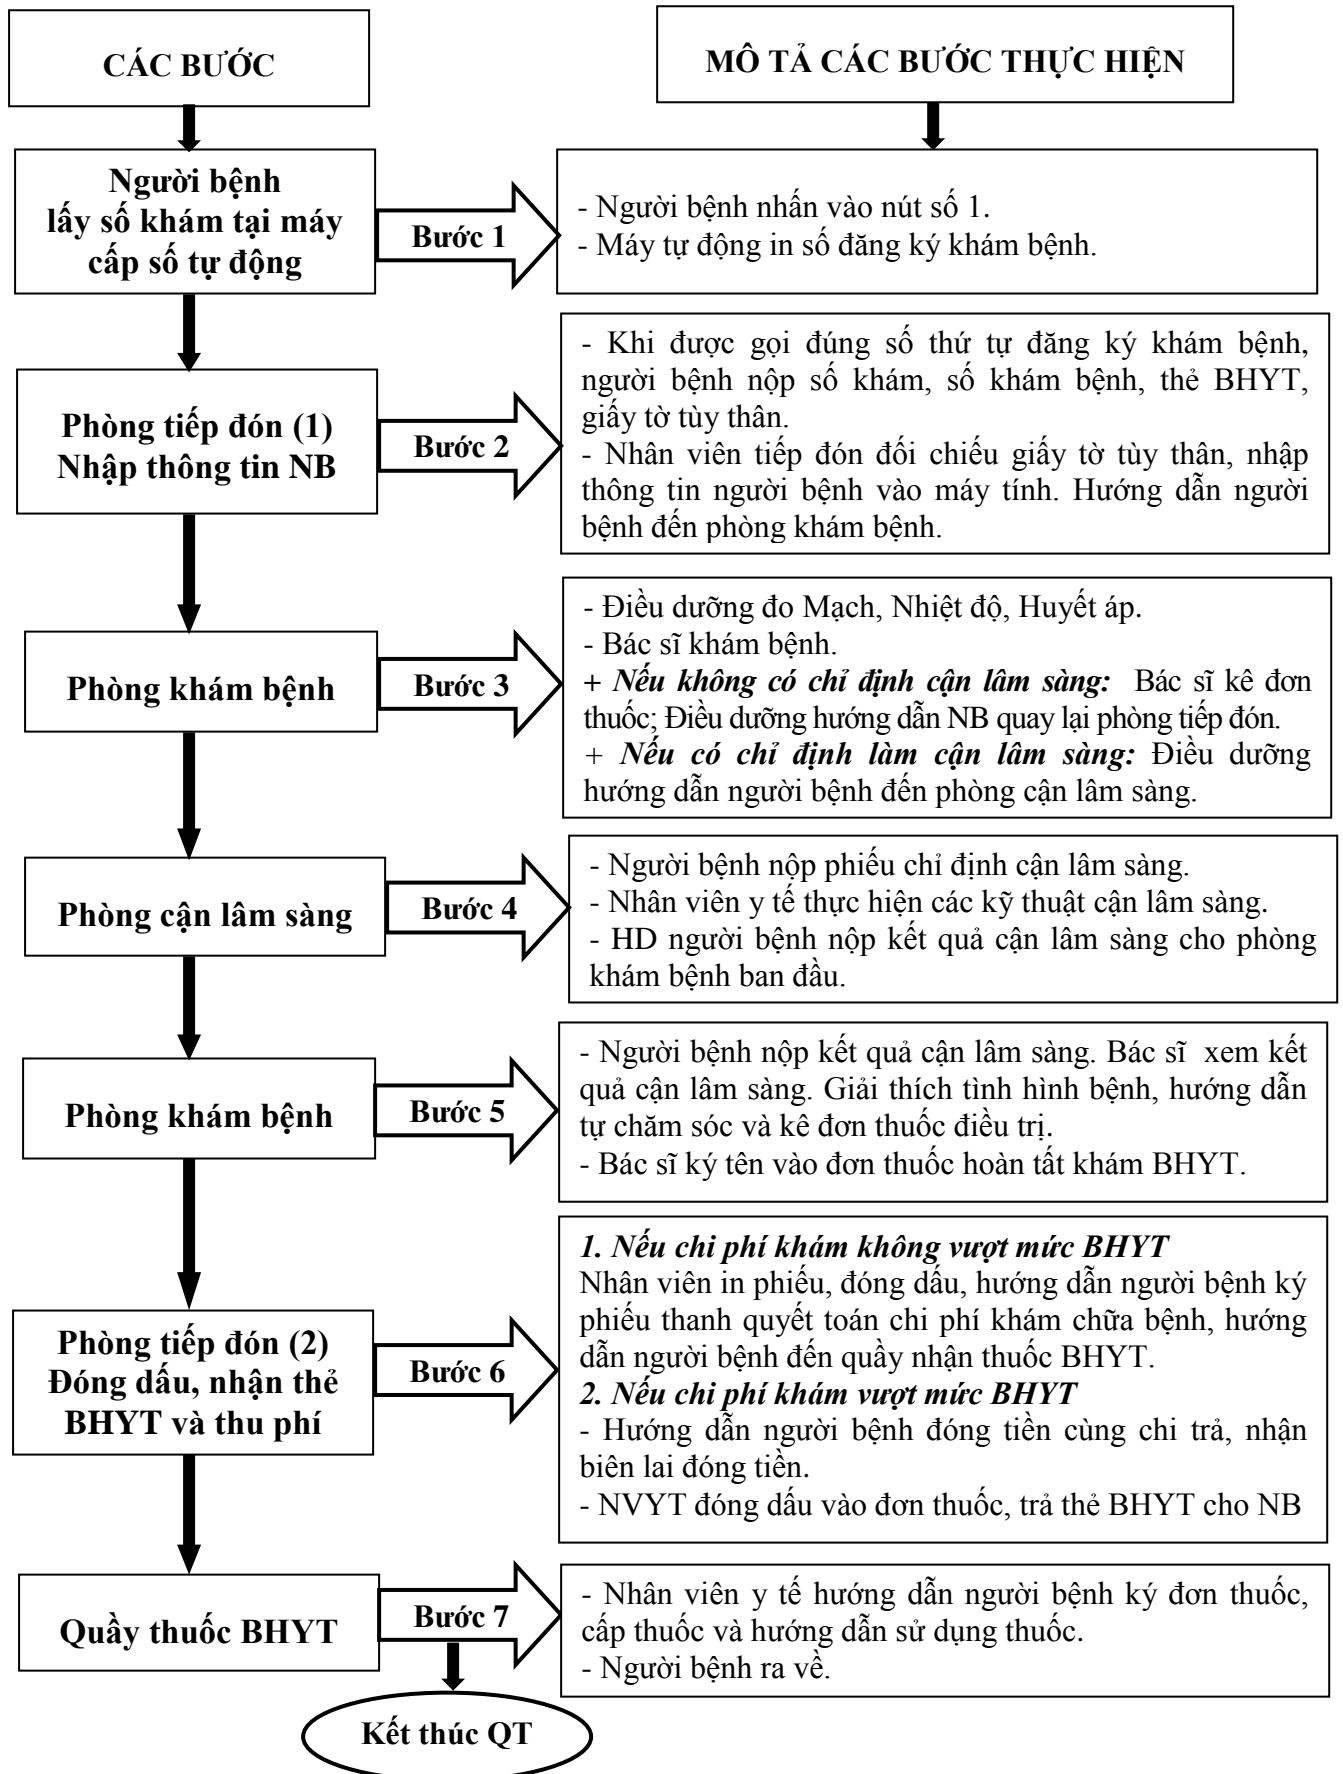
CÁC BƯỚC

MÔ TẢ CÁC BƯỚC THỰC HIỆN

Người bệnh lấy số khám tại máy cấp số tự động

Bước 1

- Người bệnh nhấn vào nút số 1.
- Máy tự động in số đăng ký khám bệnh.

Phòng tiếp đón (1) Nhập thông tin NB

Bước 2

- Khi được gọi đúng số thứ tự đăng ký khám bệnh, người bệnh nộp số khám, số khám bệnh, thẻ BHYT, giấy tờ tùy thân.
- Nhân viên tiếp đón đối chiếu giấy tờ tùy thân, nhập thông tin người bệnh vào máy tính. Hướng dẫn người bệnh đến phòng khám bệnh.

Phòng khám bệnh

Bước 3

- Điều dưỡng đo Mạch, Nhiệt độ, Huyết áp.
- Bác sĩ khám bệnh.
+ Nếu không có chỉ định cận lâm sàng: Bác sĩ kê đơn thuốc; Điều dưỡng hướng dẫn NB quay lại phòng tiếp đón.
+ Nếu có chỉ định làm cận lâm sàng: Điều dưỡng hướng dẫn người bệnh đến phòng cận lâm sàng.

Phòng cận lâm sàng

Bước 4

- Người bệnh nộp phiếu chỉ định cận lâm sàng.
- Nhân viên y tế thực hiện các kỹ thuật cận lâm sàng.
- HD người bệnh nộp kết quả cận lâm sàng cho phòng khám bệnh ban đầu.

Phòng khám bệnh

Bước 5

- Người bệnh nộp kết quả cận lâm sàng. Bác sĩ xem kết quả cận lâm sàng. Giải thích tình hình bệnh, hướng dẫn tự chăm sóc và kê đơn thuốc điều trị.
- Bác sĩ ký tên vào đơn thuốc hoàn tất khám BHYT.

Phòng tiếp đón (2) Đóng dấu, nhận thẻ BHYT và thu phí

Bước 6

1. Nếu chi phí khám không vượt mức BHYT
Nhân viên in phiếu, đóng dấu, hướng dẫn người bệnh ký phiếu thanh quyết toán chi phí khám chữa bệnh, hướng dẫn người bệnh đến quầy nhận thuốc BHYT.
2. Nếu chi phí khám vượt mức BHYT
- Hướng dẫn người bệnh đóng tiền cùng chi trả, nhận biên lai đóng tiền.
- NVYT đóng dấu vào đơn thuốc, trả thẻ BHYT cho NB

Quầy thuốc BHYT

Bước 7

- Nhân viên y tế hướng dẫn người bệnh ký đơn thuốc, cấp thuốc và hướng dẫn sử dụng thuốc.
- Người bệnh ra về.

Kết thúc QT